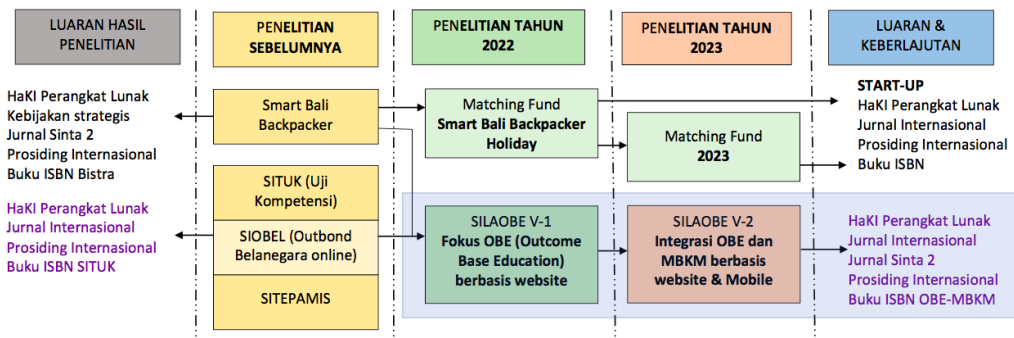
LUARAN HASIL PENELITIAN

PENELITIAN SEBELUMNYA

PENELITIAN TAHUN 2022

PENELITIAN TAHUN 2023

LUARAN & KEBERLAJUTAN

HaKI Perangkat Lunak
Kebijakan strategis
Jurnal Sinta 2
Prosiding Internasional
Buku ISBN Bistra

Smart Bali Backpacker

Matching Fund
Smart Bali Backpacker Holiday

START-UP
HaKI Perangkat Lunak
Jurnal Internasional
Prosiding Internasional
Buku ISBN

Matching Fund
2023

HaKI Perangkat Lunak
Jurnal Internasional
Prosiding Internasional
Buku ISBN SITUK

SITUK (Uji Kompetensi)

SIOBEL (Outbond Belanegara online)

SITEPAMIS

SILAOBE V-1
Fokus OBE (Outcome Base Education) berbasis website

SILAOBE V-2
Integrasi OBE dan MBKM berbasis website & Mobile

HaKI Perangkat Lunak
Jurnal Internasional
Jurnal Sinta 2
Prosiding Internasional
Buku ISBN OBE-MBKM